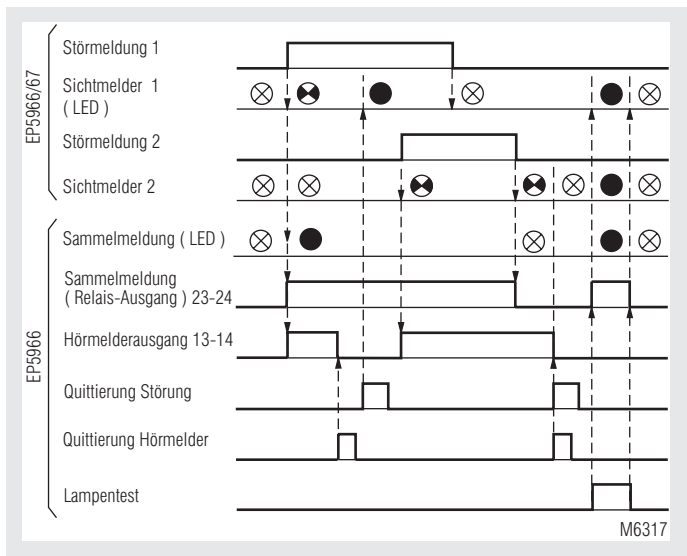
EP5966/67

Störmeldung 1

Sichtmelder 1 ( LED )

Störmeldung 2

Sichtmelder 2

EP5966

Sammelmeldung ( LED )

Sammelmeldung ( Relais-Ausgang ) 23-24

Hörmelderausgang 13-14

Quittierung Störung

Quittierung Hörmelder

Lampentest

M6317